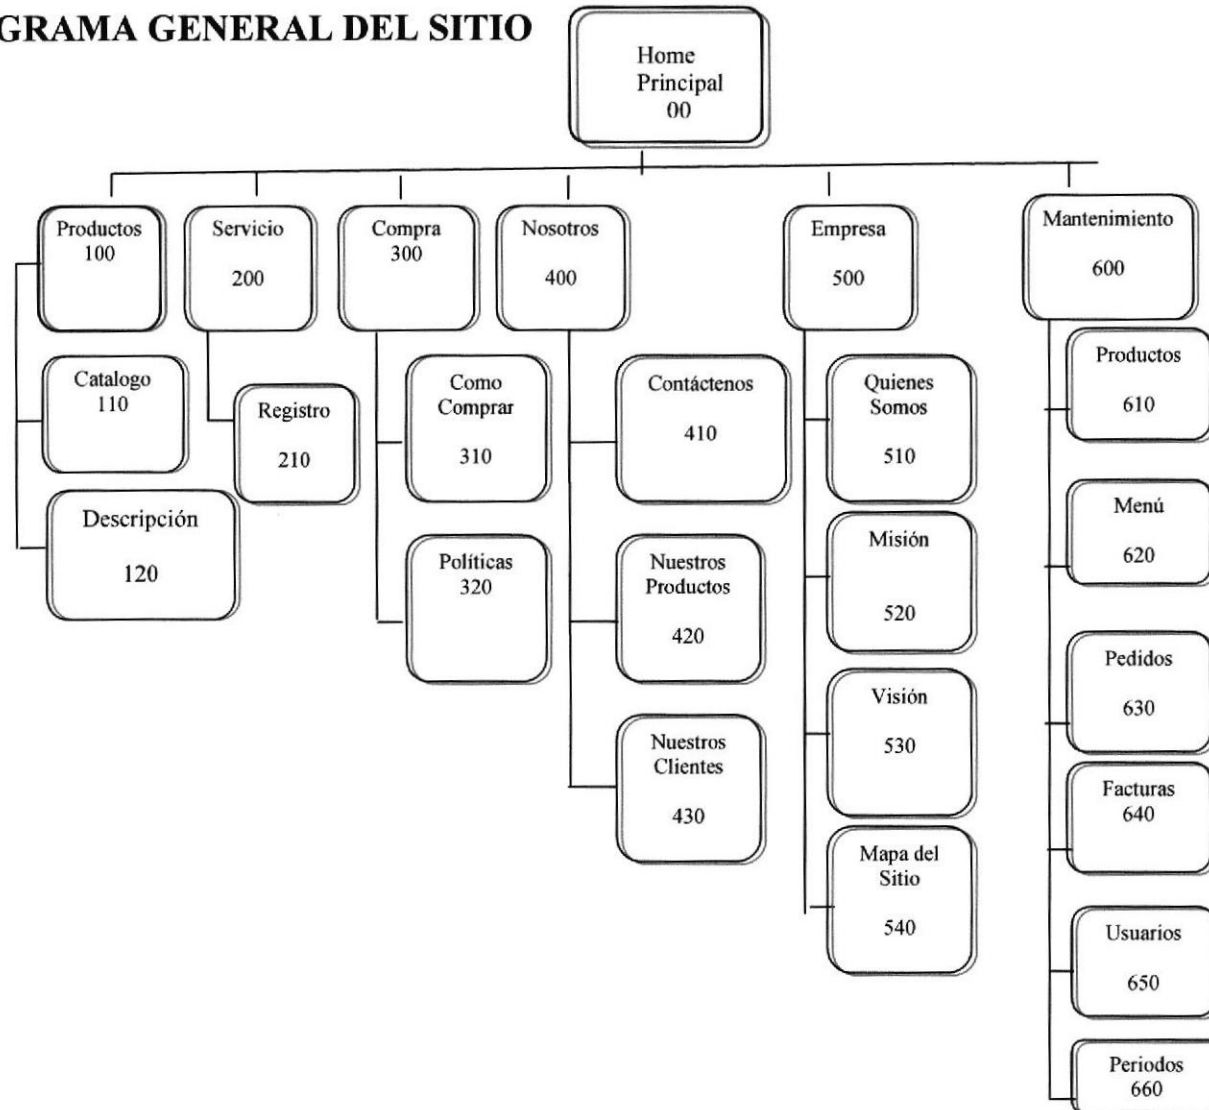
GRAMA GENERAL DEL SITIO

Home Principal 00

Productos 100

Catalogo 110

Descripción 120

Servicio 200

Registro 210

Compra 300

Como Comprar 310

Políticas 320

Nosotros 400

Contáctenos 410

Nuestros Productos 420

Nuestros Clientes 430

Empresa 500

Quienes Somos 510

Misión 520

Visión 530

Mapa del Sitio 540

Mantenimiento 600

Productos 610

Menú 620

Pedidos 630

Facturas 640

Usuarios 650

Periodos 660